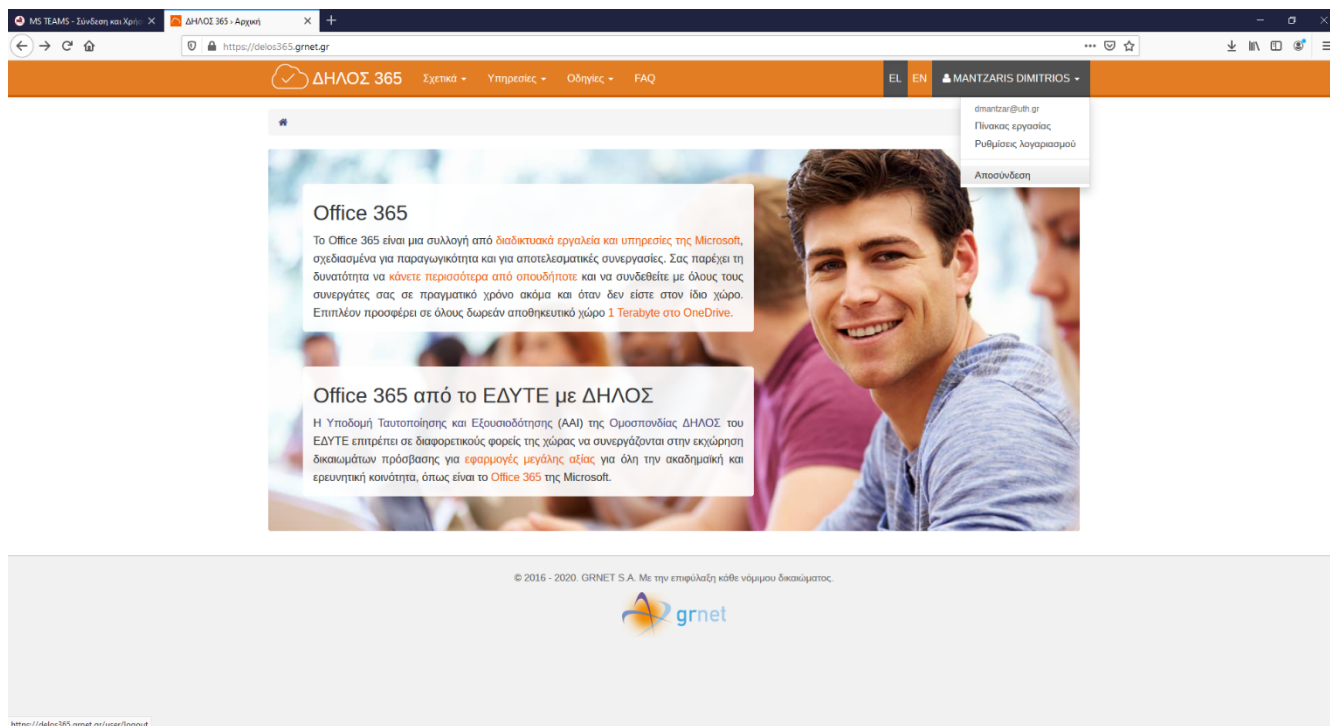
MS TEAMS - Σύνδεση και Χρήσ ✕
ΔΗΛΟΣ 365 › Αρχική ✕
+

https://delos365.grnet.gr

ΔΗΛΟΣ 365 Σχετικά ▾ Υπηρεσίες ▾ Οδηγίες ▾ FAQ

EL EN MANTZARIS DIMITRIOS ▾

dmantzar@uth.gr
Πίνακας εργασίας
Ρυθμίσεις λογαριασμού
Αποσύνδεση

Office 365

Το Office 365 είναι μια συλλογή από διαδικτυακά εργαλεία και υπηρεσίες της Microsoft, σχεδιασμένα για παραγωγικότητα και για αποτελεσματικές συνεργασίες. Σας παρέχει τη δυνατότητα να κάνετε περισσότερα από οπουδήποτε και να συνδεθείτε με όλους τους συνεργάτες σας σε πραγματικό χρόνο ακόμα και όταν δεν είστε στον ίδιο χώρο. Επιπλέον προσφέρει σε όλους δωρεάν αποθηκευτικό χώρο 1 Terabyte στο OneDrive.

Office 365 από το ΕΔΥΤΕ με ΔΗΛΟΣ

Η Υποδομή Ταυτοποίησης και Εξουσιοδότησης (AAI) της Ομοσπονδίας ΔΗΛΟΣ του ΕΔΥΤΕ επιτρέπει σε διαφορετικούς φορείς της χώρας να συνεργάζονται στην εκχώρηση δικαιωμάτων πρόσβασης για εφαρμογές μεγάλης αξίας για όλη την ακαδημαϊκή και ερευνητική κοινότητα, όπως είναι το Office 365 της Microsoft.

© 2016 - 2020. GRNET S.A. Με την επιφύλαξη κάθε νόμιμου δικαιώματος.

grnet

https://delos365.grnet.gr/user/logout